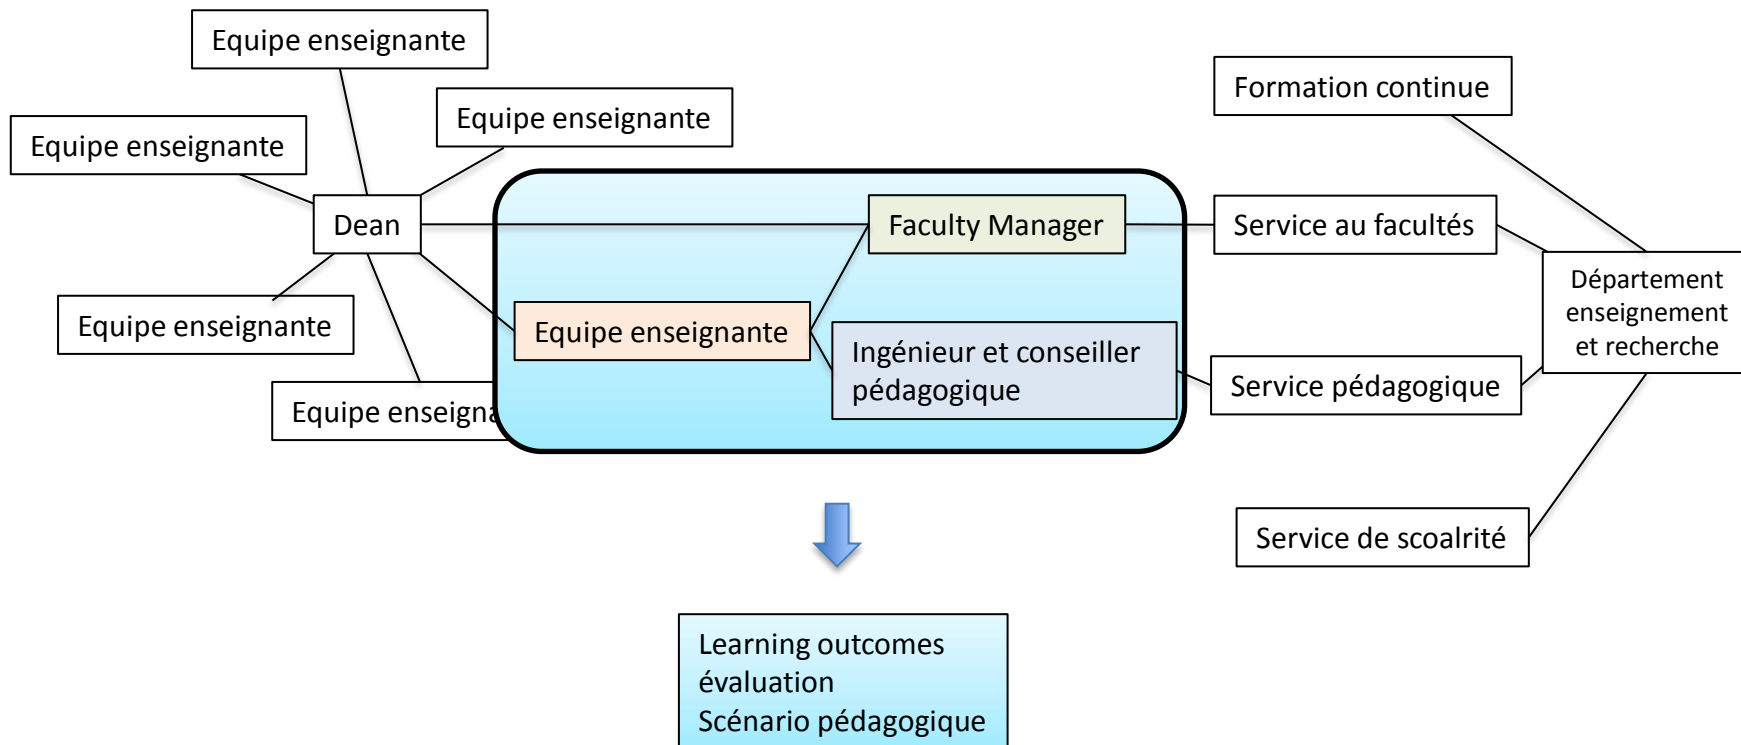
Equipe enseignante

Equipe enseignante

Equipe enseignante

Dean

Equipe enseignante

Equipe enseigna

Faculty Manager

Equipe enseignante

Ingénieur et conseiller pédagogique

Formation continue

Service au facultés

Département enseignement et recherche

Service pédagogique

Service de scoalrité

Learning outcomes
évaluation
Scénario pédagogique